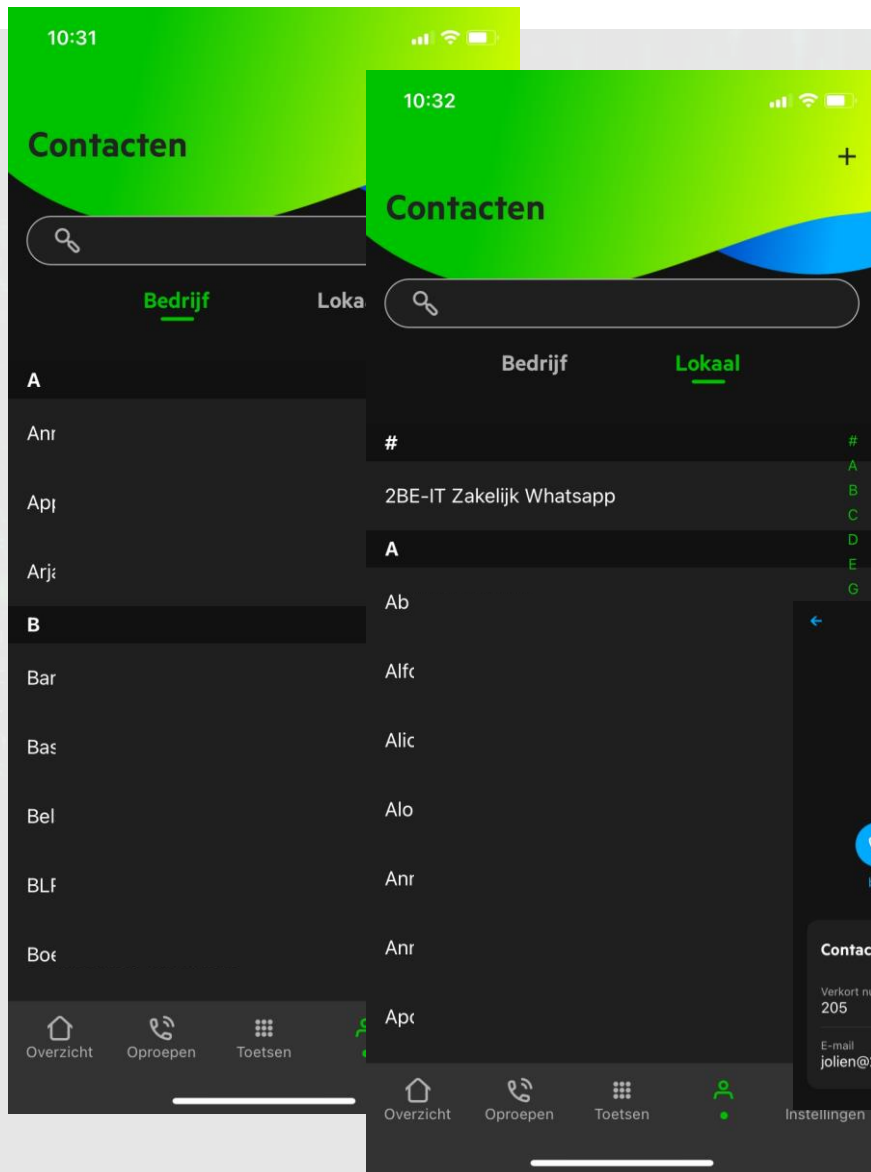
10:31

Contacten

Bedrijf

Loka

A

Anr

Apı

Arjı

B

Bar

Bas

Bel

BLF

Boe

Overzicht

Oproepen

Toetsen

10:32

+

Contacten

Bedrijf

Lokaal

#

2BE-IT Zakelijk Whatsapp

A

Ab

Alf

Alic

Alo

Anr

Anr

Apc

#
A
B
C
D
E
G

Contac

Verkort n
205

E-mail
jolien@

Overzicht

Oproepen

Toetsen

Instellingen